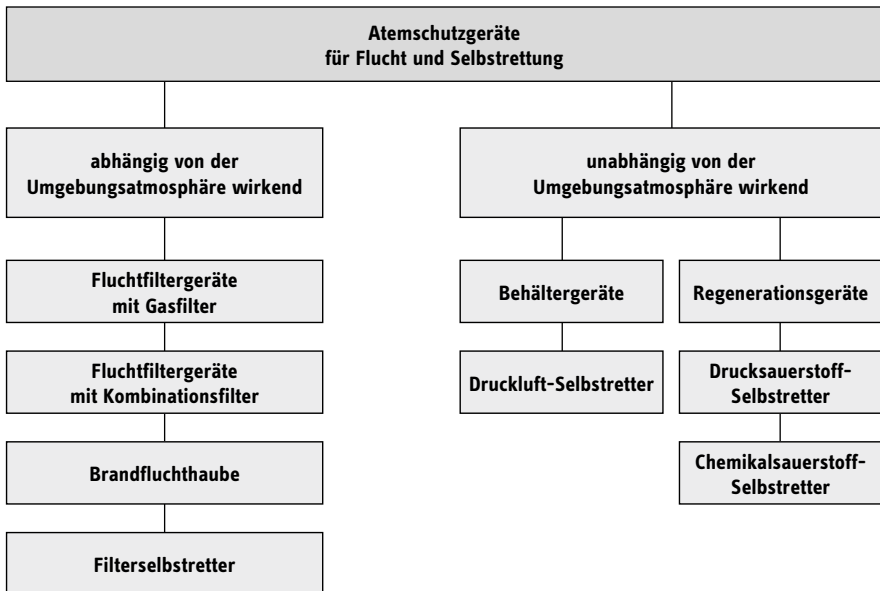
Atemschutzgeräte für Flucht und Selbstrettung

abhängig von der Umgebungsatmosphäre wirkend

Fluchtfiltergeräte mit Gasfilter

Fluchtfiltergeräte mit Kombinationsfilter

Brandfluchthaube

Filterselbstretter

unabhängig von der Umgebungsatmosphäre wirkend

Behältergeräte

Druckluft-Selbstretter

Regenerationsgeräte

Drucksauerstoff-Selbstretter

Chemikalsauerstoff-Selbstretter